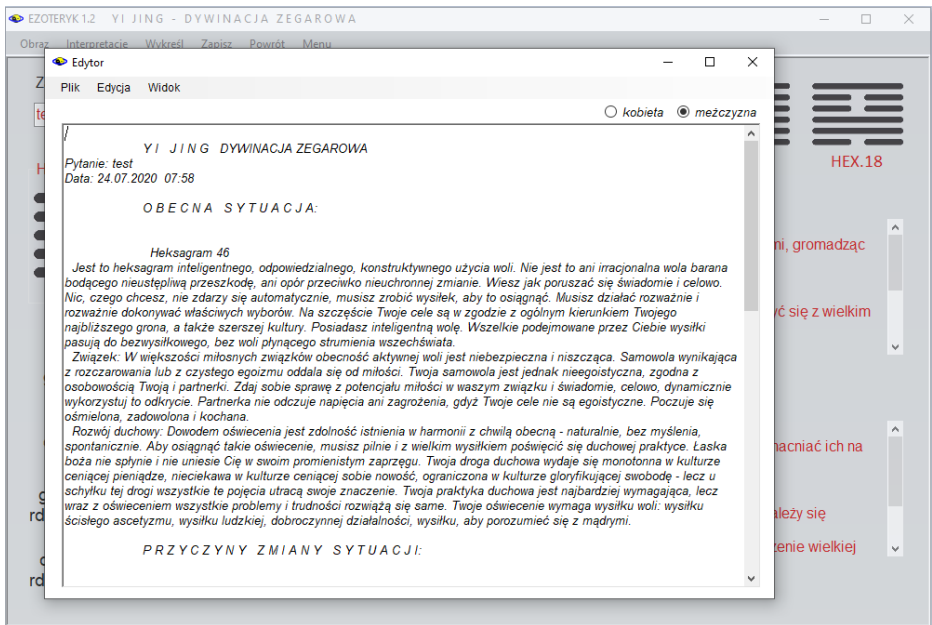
EZOTERYK 1.2 YI JING - DYWINACJA ZEGAROWA

Obraz Interpretacje Wykreśl Zapisz Powrót Menu

Edytor

Plik Edycja Widok

kobieta mężczyzna

HEX.18

ni, gromadząc

ć się z wielkim

nacniać ich na

leży się

zenie wielkiej

Y I J I N G DYWINACJA ZEGAROWA
Pytanie: test
Data: 24.07.2020 07:58

O B E C N A S Y T U A C J A:

Heksagram 46
Jest to heksagram inteligentnego, odpowiedzialnego, konstruktywnego użycia woli. Nie jest to ani irracjonalna wola barana bodącego nieustępliwą przeszkodę, ani opór przeciwko nieuchronnej zmianie. Wiesz jak poruszać się świadomie i celowo. Nic, czego chcesz, nie zdarzy się automatycznie, musisz zrobić wysiłek, aby to osiągnąć. Musisz działać rozważnie i rozważnie dokonywać właściwych wyborów. Na szczęście Twoje cele są w zgodzie z ogólnym kierunkiem Twojego najbliższego grona, a także szerszej kultury. Posiadasz inteligentną wolę. Wszelkie podejmowane przez Ciebie wysiłki pasują do bezwysiłkowego, bez woli płynącego strumienia wszechświata.
Związek: W większości miłosnych związków obecność aktywnej woli jest niebezpieczna i niszcząca. Samowola wynikająca z rozczarowania lub z czystego egoizmu oddala się od miłości. Twoja samowola jest jednak nieegoistyczna, zgodna z osobowością Twoją i partnerki. Zdaj sobie sprawę z potencjału miłości w waszym związku i świadomie, celowo, dynamicznie wykorzystuj to odkrycie. Partnerka nie odczuje napięcia ani zagrożenia, gdyż Twoje cele nie są egoistyczne. Poczuje się ośmielona, zadowolona i kochana.
Rozwój duchowy: Dowodem oświecenia jest zdolność istnienia w harmonii z chwilą obecną - naturalnie, bez myślenia, spontanicznie. Aby osiągnąć takie oświecenie, musisz pilnie i z wielkim wysiłkiem poświęcić się duchowej praktyce. Łaska boża nie spłynie i nie uniesie Cię w swoim promienistym zaprzęgu. Twoja droga duchowa wydaje się monotonna w kulturze ceniącej pieniądze, nieciekawa w kulturze ceniącej sobie nowość, ograniczona w kulturze gloryfikującej swobodę - lecz u schyłku tej drogi wszystkie te pojęcia utracą swoje znaczenie. Twoja praktyka duchowa jest najbardziej wymagająca, lecz wraz z oświeceniem wszystkie problemy i trudności rozwiążą się same. Twoje oświecenie wymaga wysiłku woli: wysiłku ścisłego ascetyzmu, wysiłku ludzkiej, dobroczynnej działalności, wysiłku, aby porozumieć się z mądrymi.

P R Z Y C Z Y N Y Z M I A N Y S Y T U A C J I: